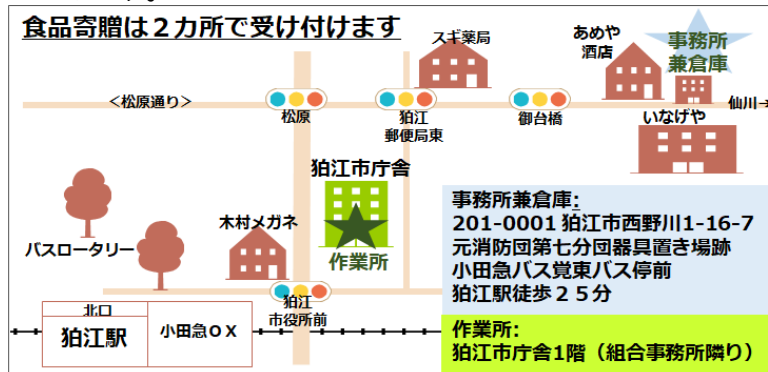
食品寄贈は２カ所で受け付けます

スギ薬局

あめや酒店

事務所兼倉庫

＜松原通り＞

松原

狛江郵便局東

御台橋

仙川→

いなげや

狛江市庁舎

木村メガネ

バスロータリー

作業所

狛江市役所前

北口

狛江駅

小田急ＯＸ

事務所兼倉庫:
201-0001 狛江市西野川1-16-7
元消防団第七分団器具置き場跡
小田急バス覚東バス停前
狛江駅徒歩２５分

作業所:
狛江市庁舎1階（組合事務所隣り）